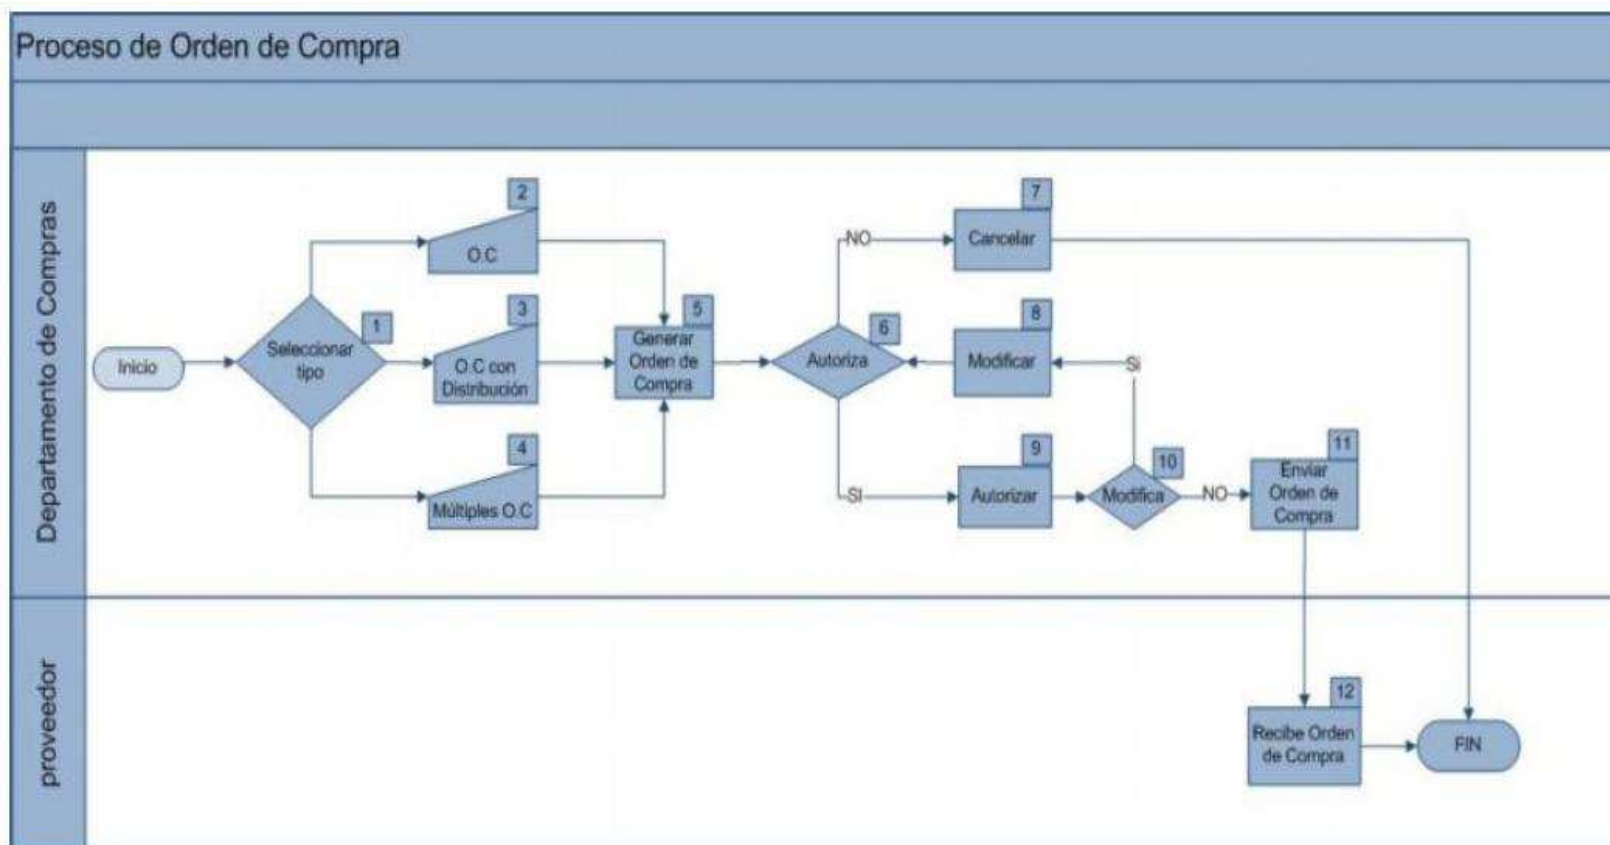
Proceso de Orden de Compra

Departamento de Compras

Inicio

1
Seleccionar tipo

2
O.C

3
O.C con Distribución

4
Múltiples O.C

5
Generar Orden de Compra

6
Autoriza

NO

7
Cancelar

8
Modificar

Si

SI

9
Autorizar

10
Modifica

NO

11
Enviar Orden de Compra

proveedor

12
Recibe Orden de Compra

FIN